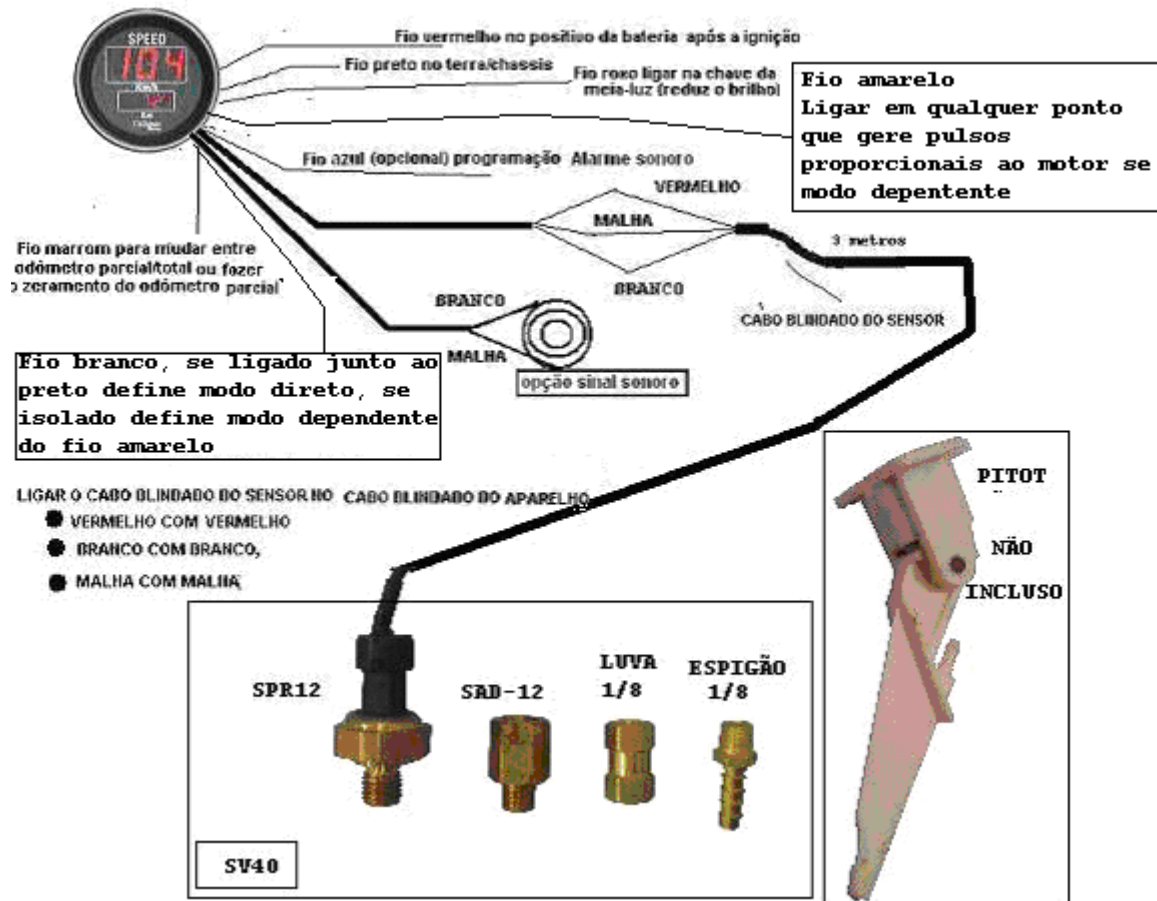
SPEED
104
Fio vermelho no positivo da bateria após a ignição
Fio preto no terra/chassis
Fio roxo ligar na chave da meia-luz (reduz o brilho)
Fio amarelo
Ligar em qualquer ponto que gere pulsos proporcionais ao motor se modo depentente
Fio azul (opcional) programação Alarme sonoro
VERMELHO
MALHA
3 metros
BRANCO
Fio marrom para mudar entre odômetro parcial/total ou fazer o zeramento do odômetro parcial
BRANCO
CABO BLINDADO DO SENSOR
MALHA
Fio branco, se ligado junto ao preto define modo direto, se isolado define modo dependente do fio amarelo
opção sinal sonoro
LIGAR O CABO BLINDADO DO SENSOR NO CABO BLINDADO DO APARELHO
VERMELHO COM VERMELHO
BRANCO COM BRANCO,
MALHA COM MALHA
PITOT
NÃO
INCLUSO
SPR12
SAD-12
LUVA 1/8
ESPIGÃO 1/8
SV40